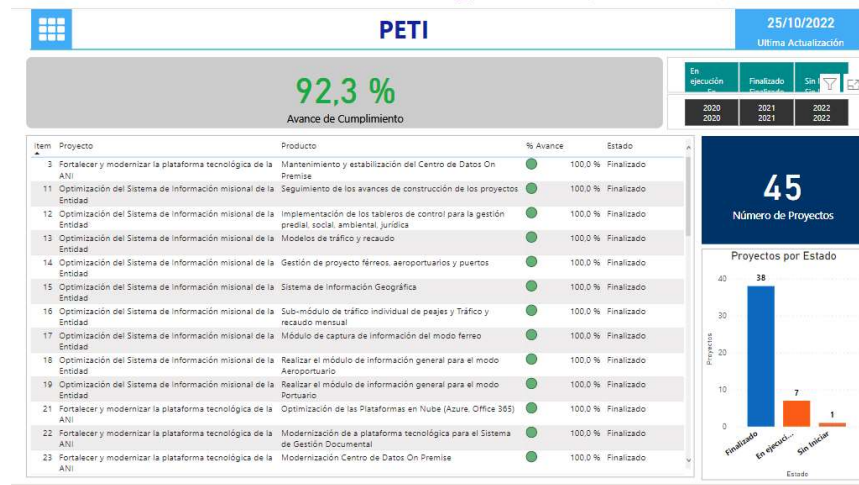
PETI

25/10/2022
Ultima Actualización

92,3 %
Avance de Cumplimiento

En ejecución
Finalizado
Sin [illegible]

2020 2020
2021 2021
2022 2022

| Item | Proyecto | Producto | % Avance | Estado |
|---|---|---|---|---|
| 3 | Fortalecer y modernizar la plataforma tecnológica de la ANI | Mantenimiento y estabilización del Centro de Datos On Premise | 100,0 % | Finalizado |
| 11 | Optimización del Sistema de Información misional de la Entidad | Seguimiento de los avances de construcción de los proyectos | 100,0 % | Finalizado |
| 12 | Optimización del Sistema de Información misional de la Entidad | Implementación de los tableros de control para la gestión predial, social, ambiental, jurídica | 100,0 % | Finalizado |
| 13 | Optimización del Sistema de Información misional de la Entidad | Modelos de tráfico y recaudo | 100,0 % | Finalizado |
| 14 | Optimización del Sistema de Información misional de la Entidad | Gestión de proyecto férreos, aeroportuarios y puertos | 100,0 % | Finalizado |
| 15 | Optimización del Sistema de Información misional de la Entidad | Sistema de Información Geográfica | 100,0 % | Finalizado |
| 16 | Optimización del Sistema de Información misional de la Entidad | Sub-módulo de tráfico individual de peajes y Tráfico y recaudo mensual | 100,0 % | Finalizado |
| 17 | Optimización del Sistema de Información misional de la Entidad | Módulo de captura de información del modo ferreo | 100,0 % | Finalizado |
| 18 | Optimización del Sistema de Información misional de la Entidad | Realizar el módulo de información general para el modo Aeroportuario | 100,0 % | Finalizado |
| 19 | Optimización del Sistema de Información misional de la Entidad | Realizar el módulo de información general para el modo Portuario | 100,0 % | Finalizado |
| 21 | Fortalecer y modernizar la plataforma tecnológica de la ANI | Optimización de las Plataformas en Nube (Azure, Office 365) | 100,0 % | Finalizado |
| 22 | Fortalecer y modernizar la plataforma tecnológica de la ANI | Modernización de a plataforma tecnológica para el Sistema de Gestión Documental | 100,0 % | Finalizado |
| 23 | Fortalecer y modernizar la plataforma tecnológica de la ANI | Modernización Centro de Datos On Premise | 100,0 % | Finalizado |

45
Número de Proyectos

Proyectos por Estado
40
30
20
10
0
Proyectos
38
7
1
Finalizado
En ejecuci...
Sin Iniciar
Estado